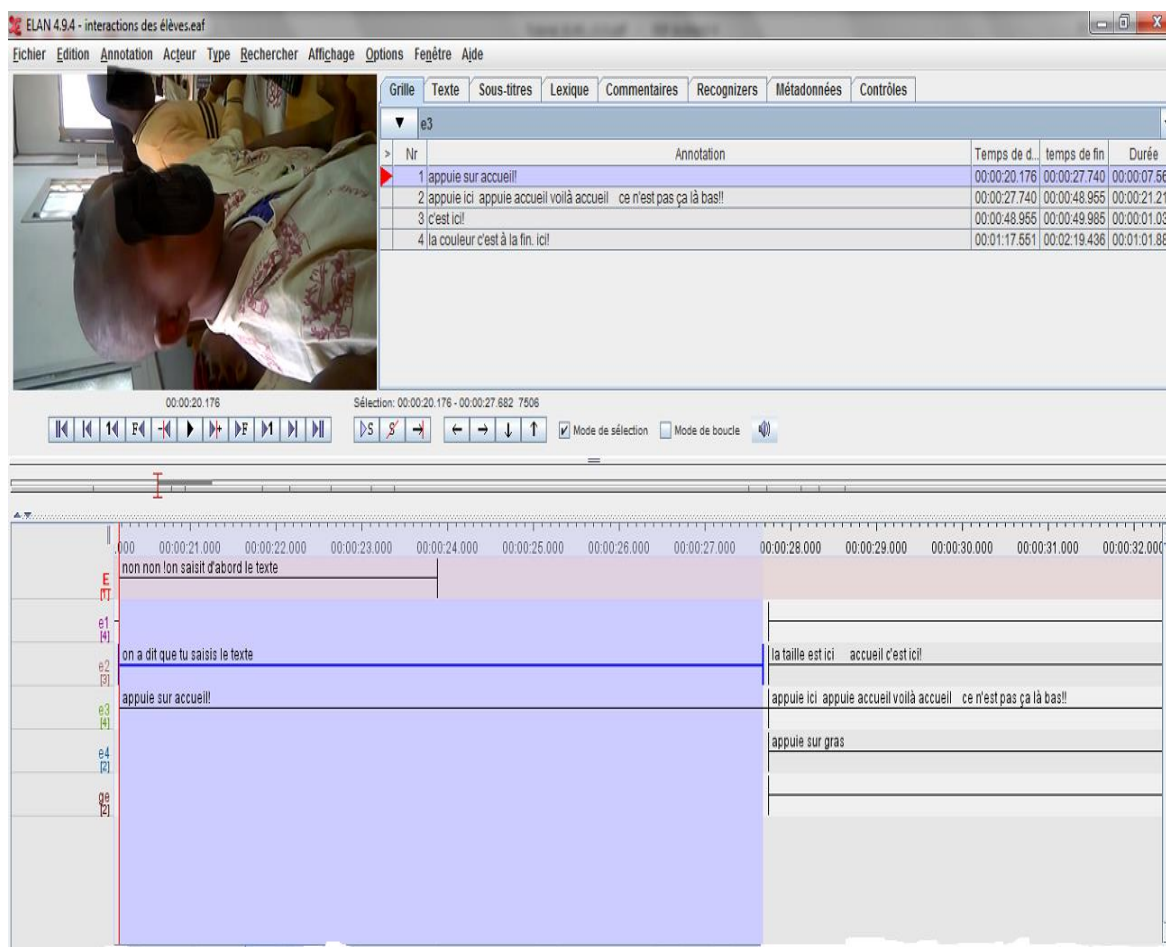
ELAN 4.9.4 - interactions des élèves.eaf

Fichier Edition Annotation Acteur Type Rechercher Affichage Options Fenêtre Aide

Grille Texte Sous-titres Lexique Commentaires Recognizers Métadonnées Contrôles

e3

| Nr | Annotation | Temps de d... | temps de fin | Durée |
|---|---|---|---|---|
| 1 | appuie sur accueil! | 00:00:20.176 | 00:00:27.740 | 00:00:07.56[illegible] |
| 2 | appuie ici appuie accueil voilà accueil ce n'est pas ça là bas!! | 00:00:27.740 | 00:00:48.955 | 00:00:21.21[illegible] |
| 3 | c'est ici! | 00:00:48.955 | 00:00:49.985 | 00:00:01.03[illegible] |
| 4 | la couleur c'est à la fin. ici! | 00:01:17.551 | 00:02:19.436 | 00:01:01.88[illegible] |

00:00:20.176

Sélection: 00:00:20.176 - 00:00:27.682 7506

Mode de sélection Mode de boucle

.000 00:00:21.000 00:00:22.000 00:00:23.000 00:00:24.000 00:00:25.000 00:00:26.000 00:00:27.000 00:00:28.000 00:00:29.000 00:00:30.000 00:00:31.000 00:00:32.00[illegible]

E [1]
non non !on saisit d'abord le texte

e1 [4]

e2 [3]
on a dit que tu saisis le texte
la taille est ici accueil c'est ici!

e3 [4]
appuie sur accueil!
appuie ici appuie accueil voilà accueil ce n'est pas ça là bas!!

e4 [2]
appuie sur gras

ge [2]